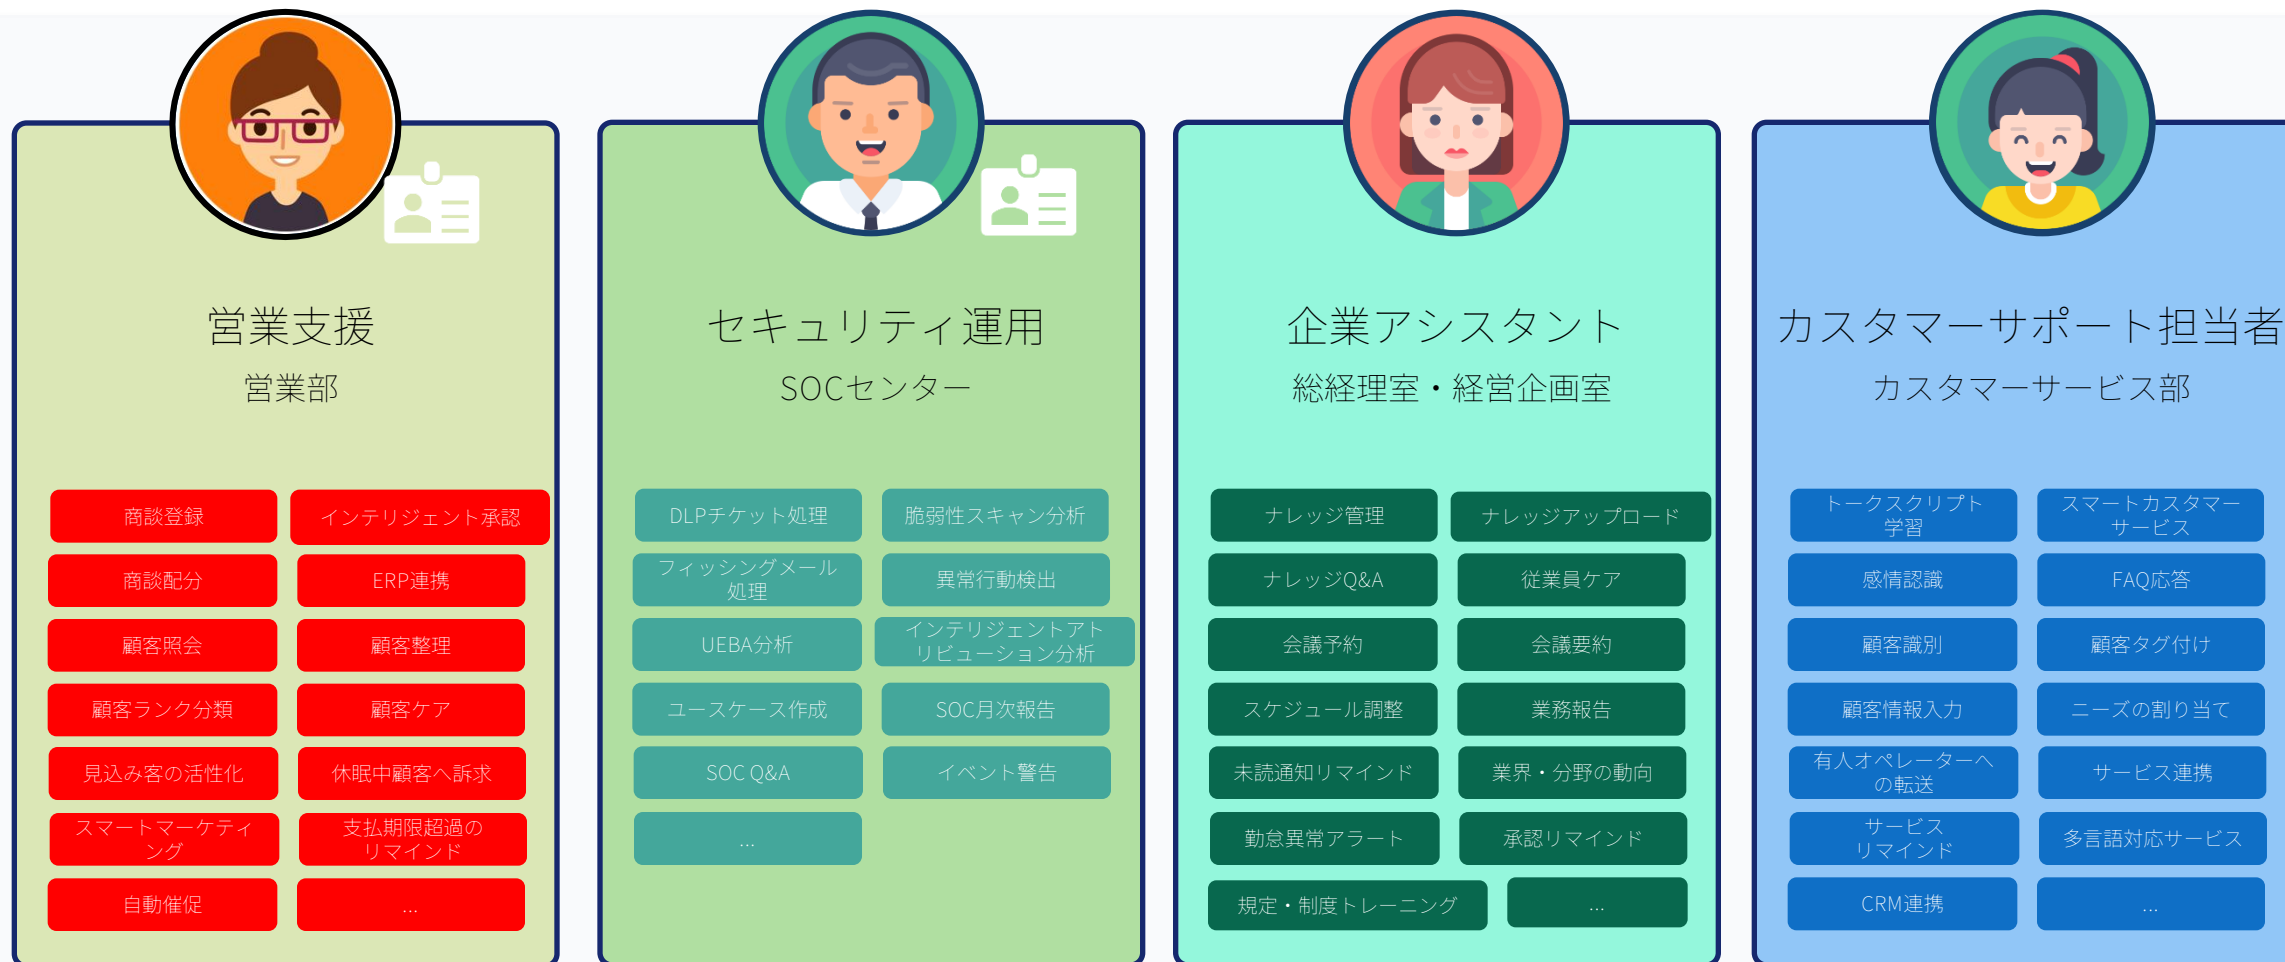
営業支援
営業部

商談登録
インテリジェント承認
商談配分
ERP連携
顧客照会
顧客整理
顧客ランク分類
顧客ケア
見込み客の活性化
休眠中顧客へ訴求
スマートマーケティング
支払期限超過のリマインド
自動催促
...

セキュリティ運用
SOCセンター

DLPチケット処理
脆弱性スキャン分析
フィッシングメール処理
異常行動検出
UEBA分析
インテリジェントアトリビューション分析
ユースケース作成
SOC月次報告
SOC Q&A
イベント警告
...

企業アシスタント
総経理室・経営企画室

ナレッジ管理
ナレッジアップロード
ナレッジQ&A
従業員ケア
会議予約
会議要約
スケジュール調整
業務報告
未読通知リマインド
業界・分野の動向
勤怠異常アラート
承認リマインド
規定・制度トレーニング
...

カスタマーサポート担当者
カスタマーサービス部

トークスクリプト学習
スマートカスタマーサービス
感情認識
FAQ応答
顧客識別
顧客タグ付け
顧客情報入力
ニーズの割り当て
有人オペレーターへの転送
サービス連携
サービスリマインド
多言語対応サービス
CRM連携
...